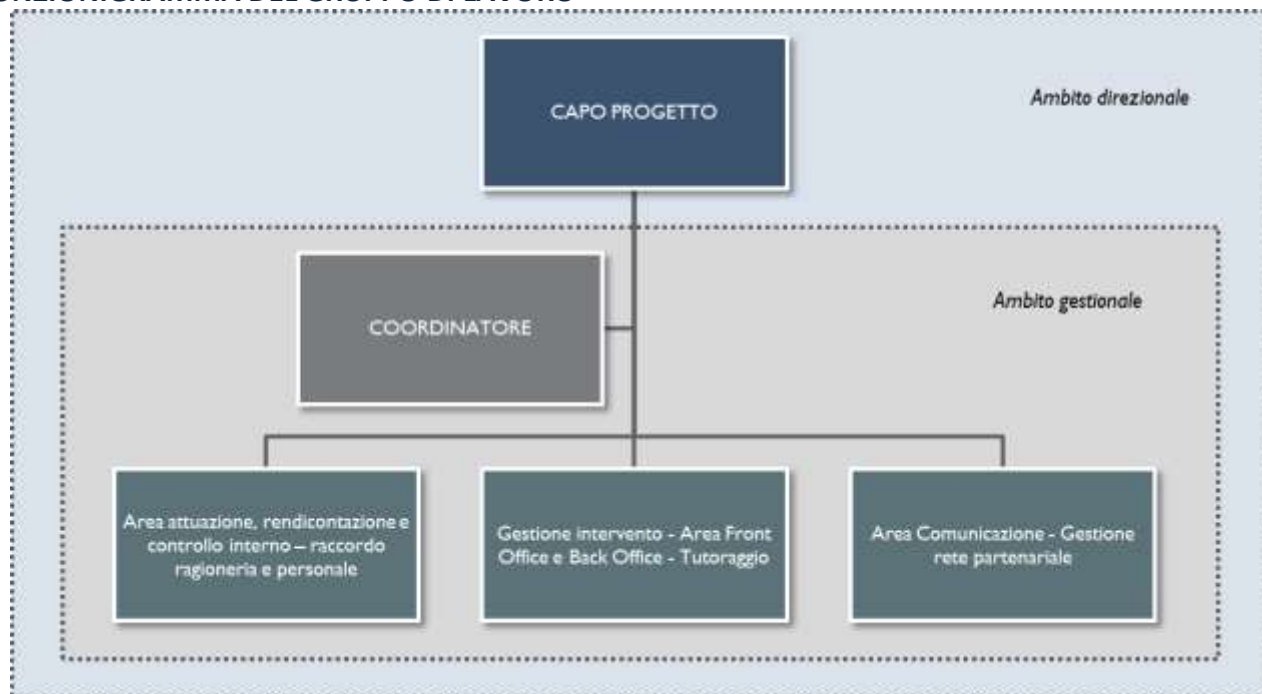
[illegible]

CAPO PROGETTO

Ambito direzionale

COORDINATORE

Ambito gestionale

Area attuazione, rendicontazione e controllo interno – raccordo ragioneria e personale

Gestione intervento - Area Front Office e Back Office - Tutoraggio

Area Comunicazione - Gestione rete partenariale